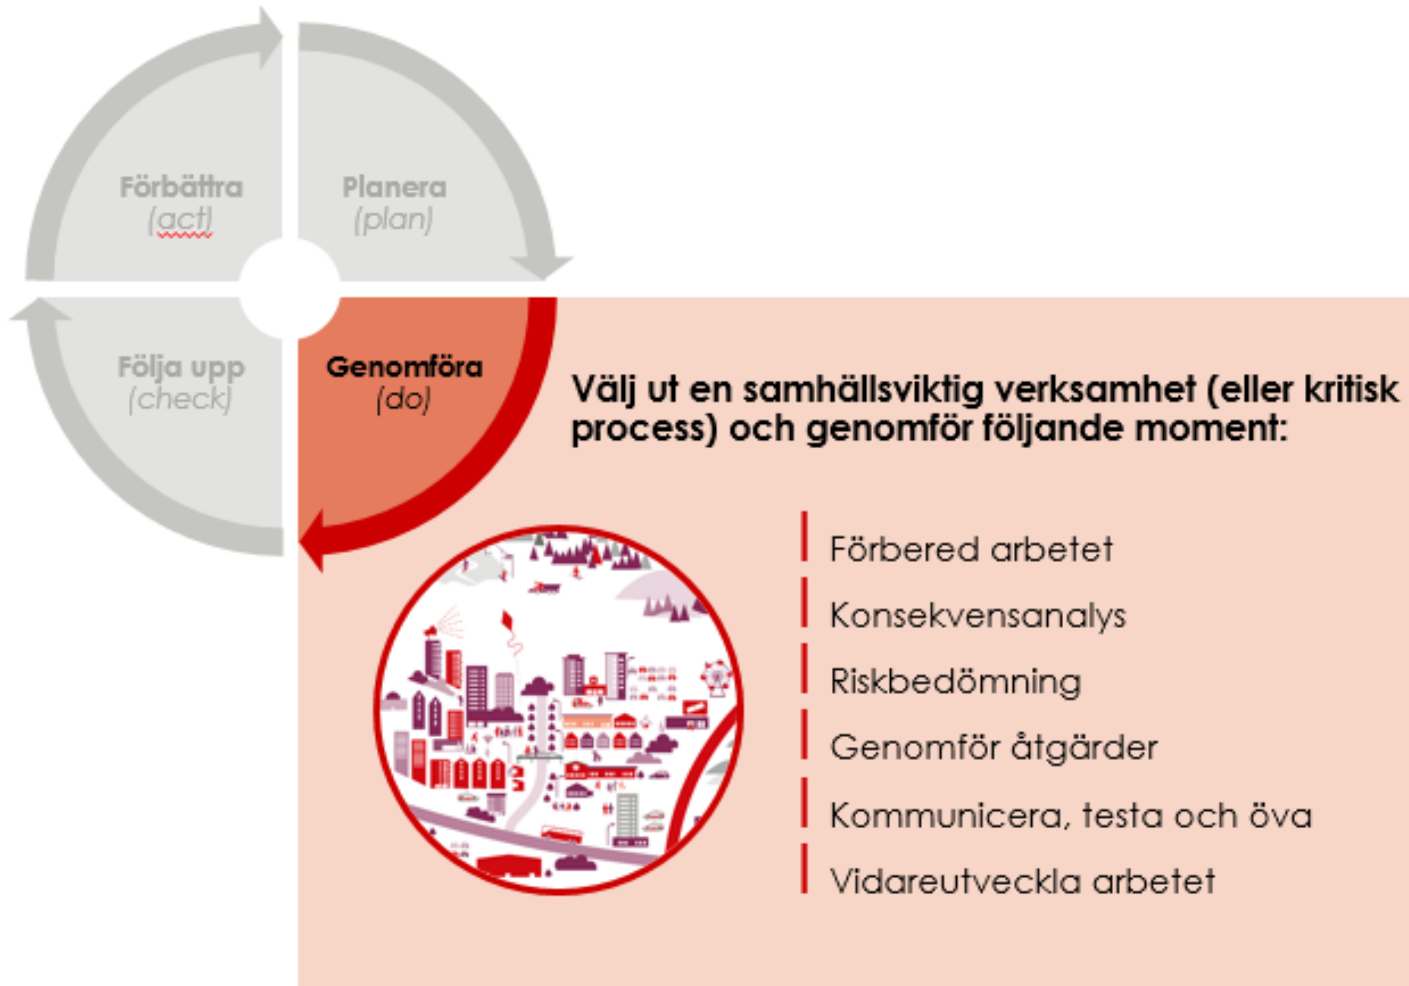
Förbättra
(act)

Planera
(plan)

Följa upp
(check)

Genomföra
(do)

Välj ut en samhällsviktig verksamhet (eller kritisk process) och genomför följande moment:

Förbered arbetet

Konsekvensanalys

Riskbedömning

Genomför åtgärder

Kommunicera, testa och öva

Vidareutveckla arbetet